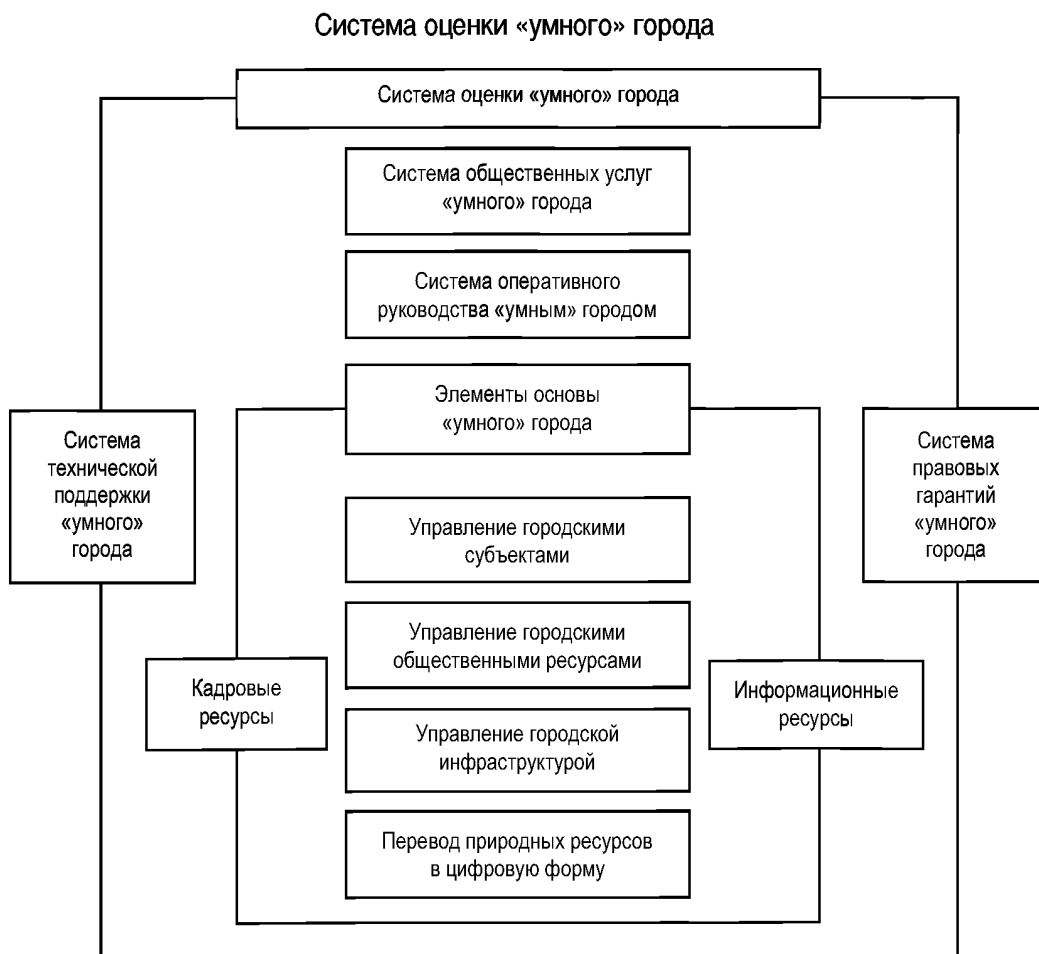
Система оценки «умного» города

Система оценки «умного» города

Система общественных услуг «умного» города

Система оперативного руководства «умным» городом

Элементы основы «умного» города

Система технической поддержки «умного» города

Система правовых гарантий «умного» города

Управление городскими субъектами

Управление городскими общественными ресурсами

Кадровые ресурсы

Информационные ресурсы

Управление городской инфраструктурой

Перевод природных ресурсов в цифровую форму